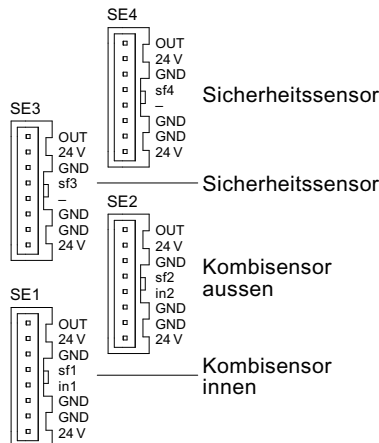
SE4
OUT
24 V
GND
sf4
–
GND
GND
24 V
Sicherheitssensor

SE3
OUT
24 V
GND
sf3
–
GND
GND
24 V
Sicherheitssensor

SE2
OUT
24 V
GND
sf2
in2
GND
GND
24 V
Kombisensor aussen

SE1
OUT
24 V
GND
sf1
in1
GND
GND
24 V
Kombisensor innen